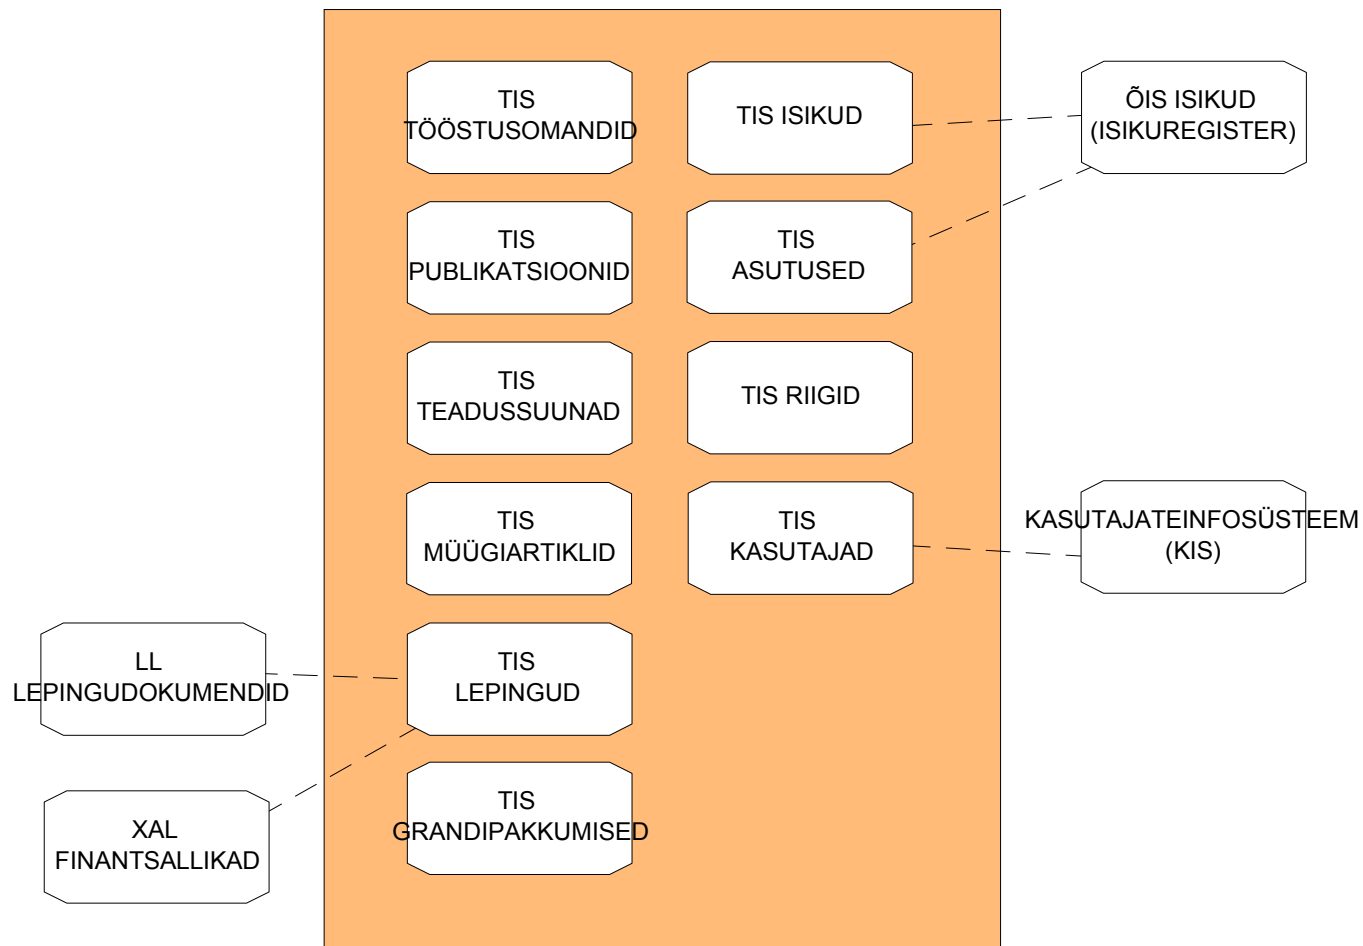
TIS TÖÖSTUSOMANDID

TIS ISIKUD

ÕIS ISIKUD (ISIKUREGISTER)

TIS PUBLIKATSIOONID

TIS ASUTUSED

TIS TEADUSSUUNAD

TIS RIIGID

TIS MÜÜGIARTIKLID

TIS KASUTAJAD

KASUTAJATEINFOSÜSTEEM (KIS)

LL LEPINGUDOKUMENDID

TIS LEPINGUD

XAL FINANTSALLIKAD

TIS GRANDIPAKKUMISED